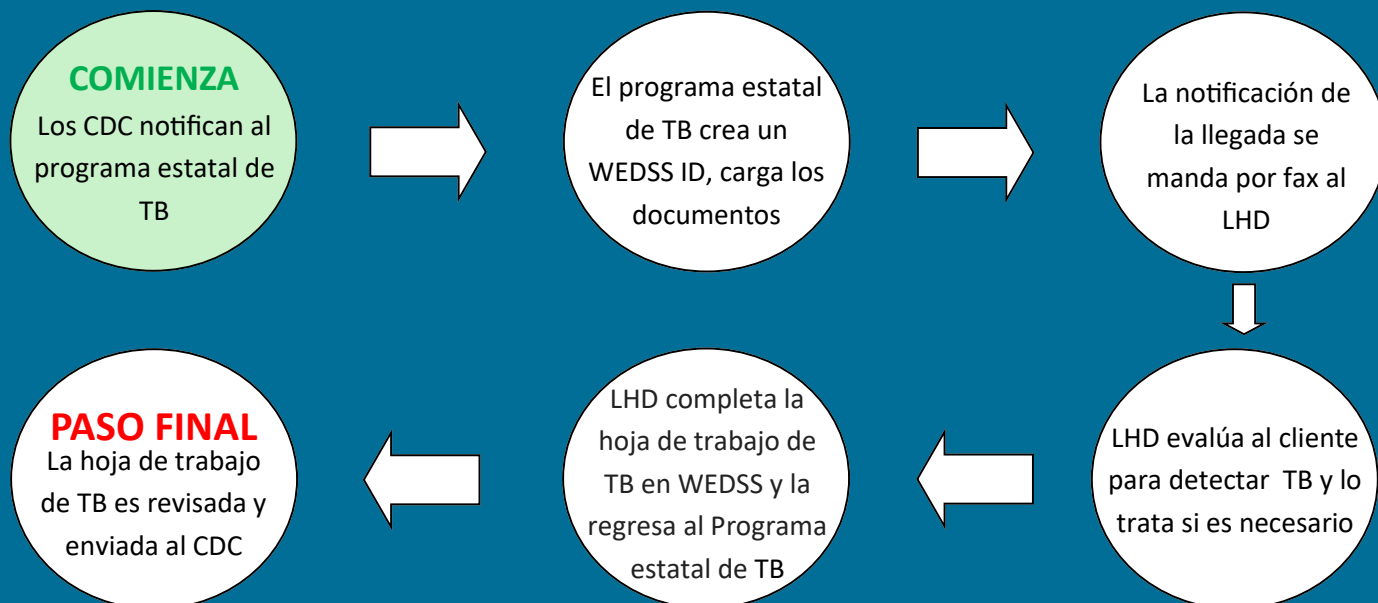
COMIENZA
Los CDC notifican al programa estatal de TB

El programa estatal de TB crea un WEDSS ID, carga los documentos

La notificación de la llegada se manda por fax al LHD

LHD evalúa al cliente para detectar TB y lo trata si es necesario

LHD completa la hoja de trabajo de TB en WEDSS y la regresa al Programa estatal de TB

PASO FINAL
La hoja de trabajo de TB es revisada y enviada al CDC